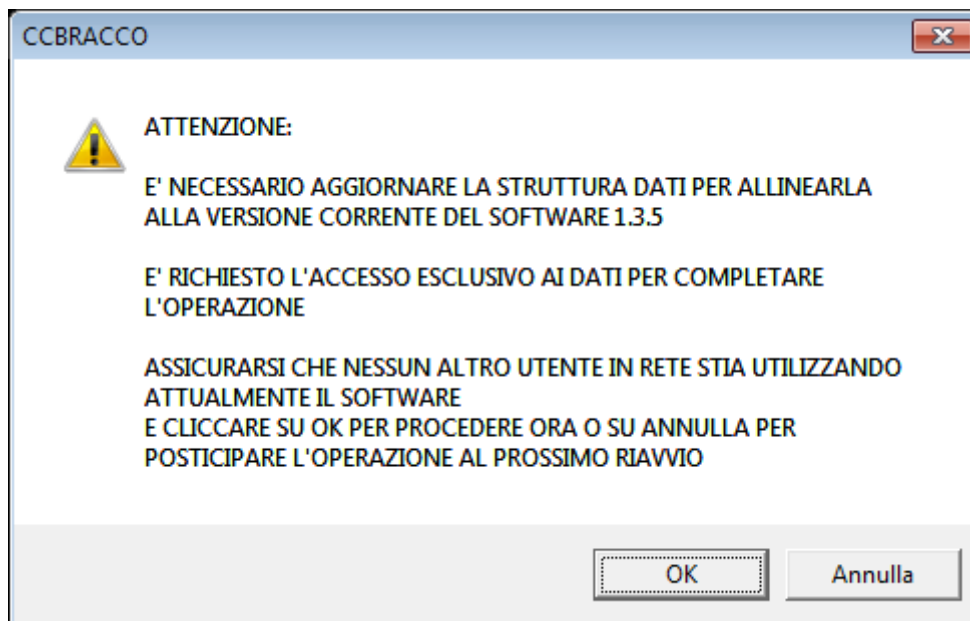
CCBRACCO

ATTENZIONE:

E' NECESSARIO AGGIORNARE LA STRUTTURA DATI PER ALLINEARLA ALLA VERSIONE CORRENTE DEL SOFTWARE 1.3.5

E' RICHIESTO L'ACCESSO ESCLUSIVO AI DATI PER COMPLETARE L'OPERAZIONE

ASSICURARSI CHE NESSUN ALTRO UTENTE IN RETE STIA UTILIZZANDO ATTUALMENTE IL SOFTWARE
E CLICCARE SU OK PER PROCEDERE ORA O SU ANNULLA PER POSTICIPARE L'OPERAZIONE AL PROSSIMO RIAVVIO

OK

Annulla